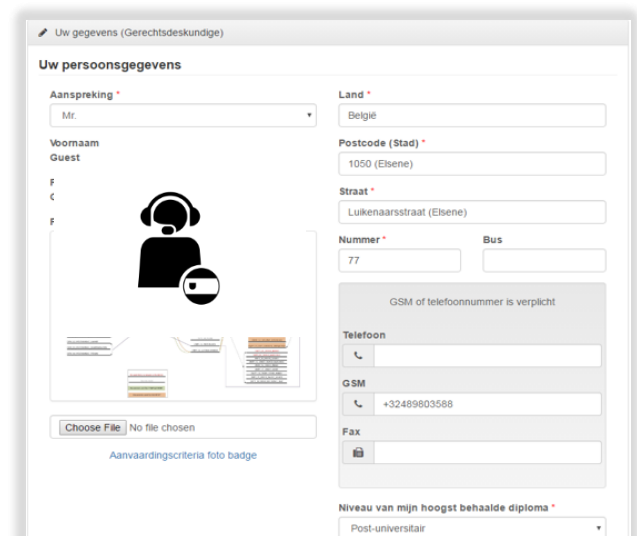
Uw gegevens (Gerechtsdeskundige)

Uw persoonsgegevens

Aanspreking *
Mr.

Voornaam
Guest

F
C

F

Choose File No file chosen

Aanvaardingscriteria foto badge

Land *
België

Postcode (Stad) *
1050 (Elsene)

Straat *
Luikenaarsstraat (Elsene)

Nummer *
77

Bus

GSM of telefoonnummer is verplicht

Telefoon

GSM
+32489803588

Fax

Niveau van mijn hoogst behaalde diploma *
Post-universitair